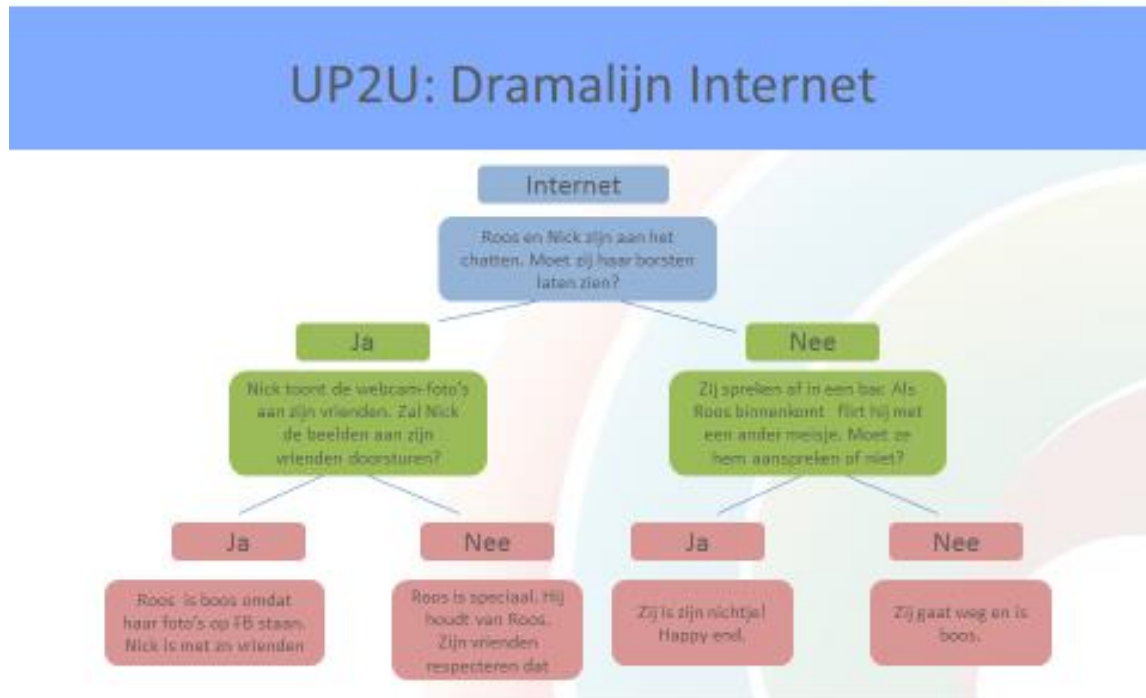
UP2U: Dramalijn Internet

Internet

Roos en Nick zijn aan het chatten. Moet zij haar borsten laten zien?

Ja

Nick toont de webcam-foto's aan zijn vrienden. Zal Nick de beelden aan zijn vrienden doorsturen?

Ja

Roos is boos omdat haar foto's op FB staan. Nick is met zn vrienden

Nee

Roos is speciaal. Hij houdt van Roos. Zijn vrienden respecteren dat

Nee

Zij spreken af in een bar. Als Roos binnenkomt flirt hij met een ander meisje. Moet ze hem aanspreken of niet?

Ja

Zij is zijn nichtje! Happy end.

Nee

Zij gaat weg en is boos.